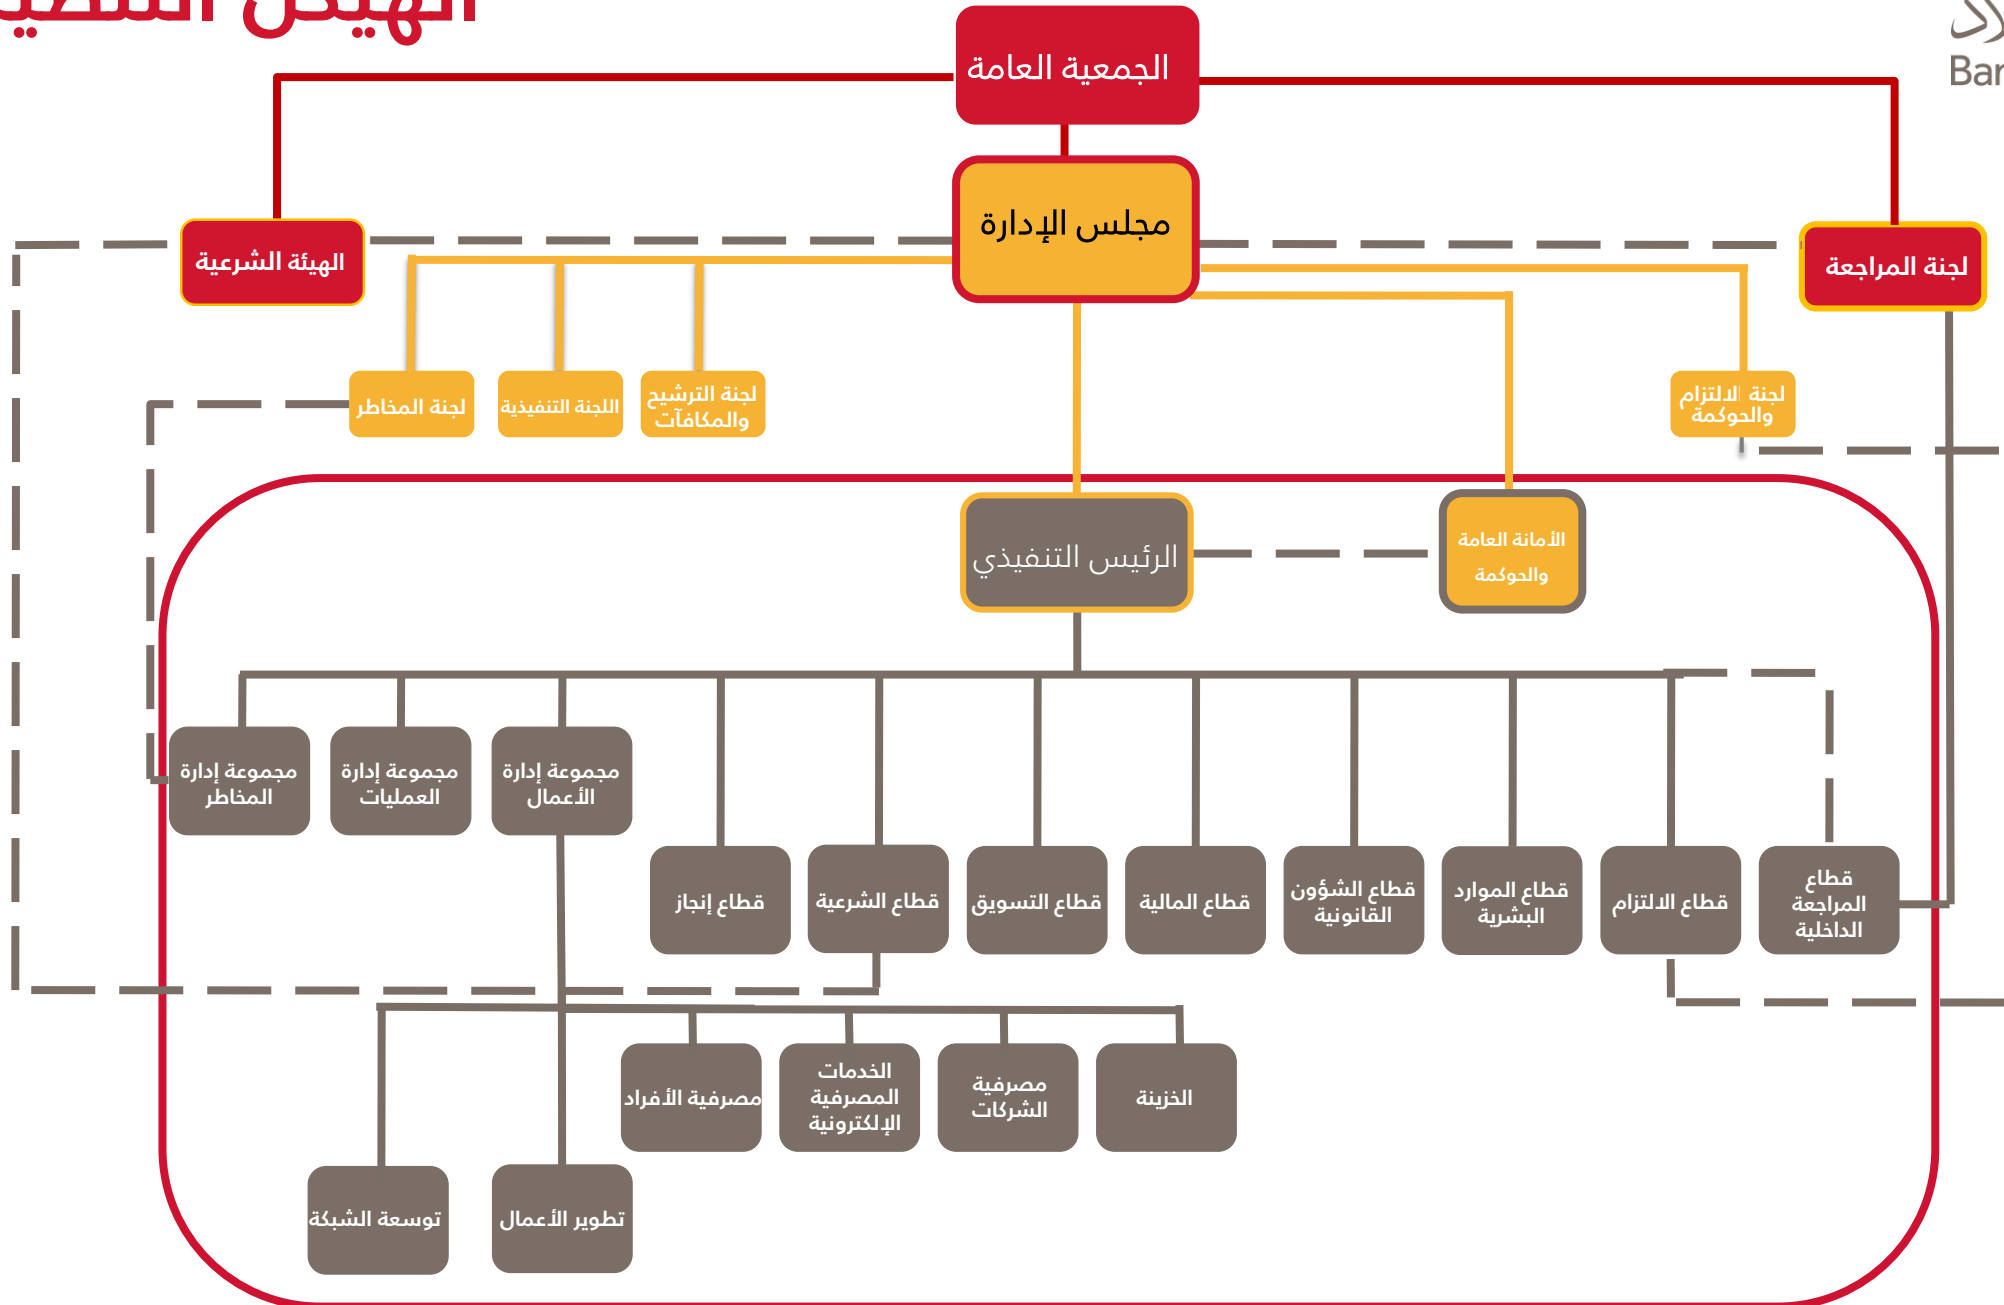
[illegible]

Bar

الجمعية العامة

مجلس الإدارة

الهيئة الشرعية

لجنة المراجعة

لجنة المخاطر

اللجنة التنفيذية

لجنة الترشيح والمكافآت

لجنة الالتزام والحوكمة

الرئيس التنفيذي

الأمانة العامة والحوكمة

مجموعة إدارة المخاطر

مجموعة إدارة العمليات

مجموعة إدارة الأعمال

قطاع إنجاز

قطاع الشرعية

قطاع التسويق

قطاع المالية

قطاع الشؤون القانونية

قطاع الموارد البشرية

قطاع الالتزام

قطاع المراجعة الداخلية

مصرفية الأفراد

الخدمات المصرفية الإلكترونية

مصرفية الشركات

الخزينة

توسعة الشبكة

تطوير الأعمال